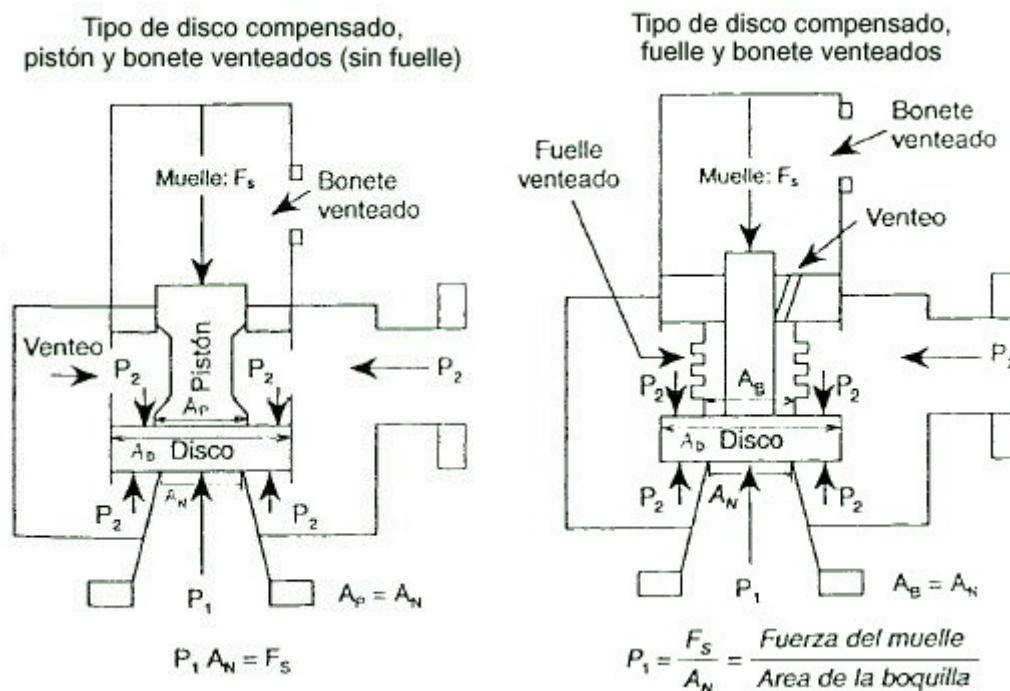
Tipo de disco compensado, pistón y bonete venteados (sin fuelle)

Muelle: $F_s$

Bonete venteado

Venteo

$P_2$

Pistón

$P_2$

$A_P$

$P_2$

$A_D$ Disco

$A_N$

$P_2$

$P_2$

$P_1$

$A_P = A_N$

$P_1 A_N = F_S$

Tipo de disco compensado, fuelle y bonete venteados

Bonete venteado

Fuelle venteado

Muelle: $F_s$

Venteo

$P_2$

$A_B$

$P_2$

$P_2$

$A_D$ Disco

$P_2$

$A_N$

$P_2$

$P_1$

$A_B = A_N$

$P_1 = \frac{F_S}{A_N} = \frac{\text{Fuerza del muelle}}{\text{Area de la boquilla}}$